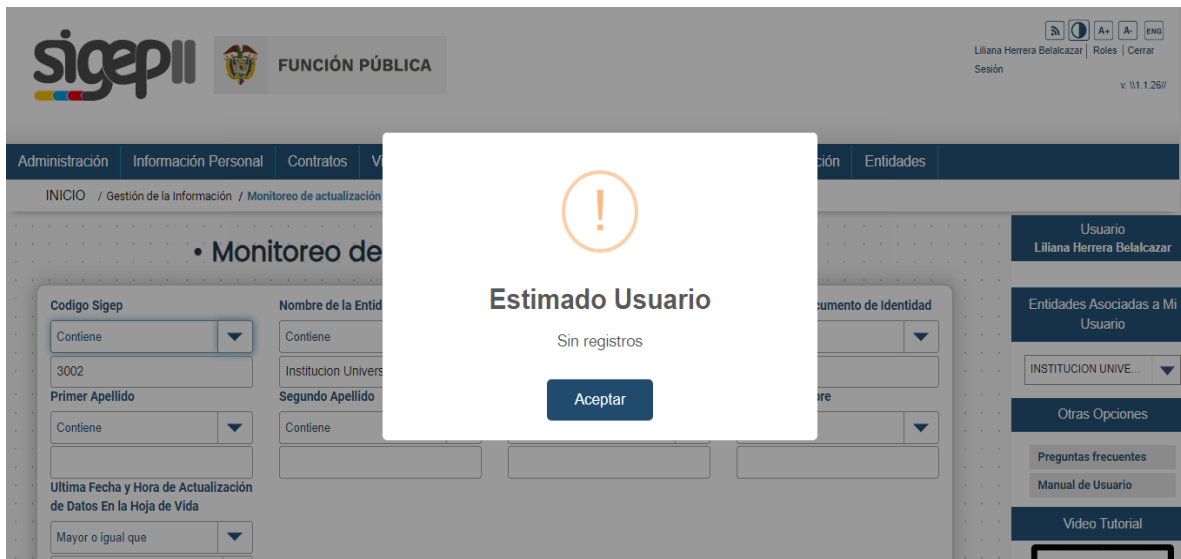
sigepII FUNCIÓN PÚBLICA

A+ A- ENG
Liliana Herrera Belalcazar | Roles | Cerrar Sesión
v. \\1.1.26//

Administración | Información Personal | Contratos | V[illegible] | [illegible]ción | Entidades

INICIO / Gestión de la Información / Monitoreo de actualización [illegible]

• Monitoreo de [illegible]

Codigo Sigep
Contiene
3002
Nombre de la Entid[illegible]
Contiene
Institucion Univers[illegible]
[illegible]cumento de Identidad
Primer Apellido
Contiene
Segundo Apellido
Contiene
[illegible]re
Ultima Fecha y Hora de Actualización de Datos En la Hoja de Vida
Mayor o igual que

Estimado Usuario
Sin registros
Aceptar

Usuario
Liliana Herrera Belalcazar
Entidades Asociadas a Mi Usuario
INSTITUCION UNIVE...
Otras Opciones
Preguntas frecuentes
Manual de Usuario
Video Tutorial